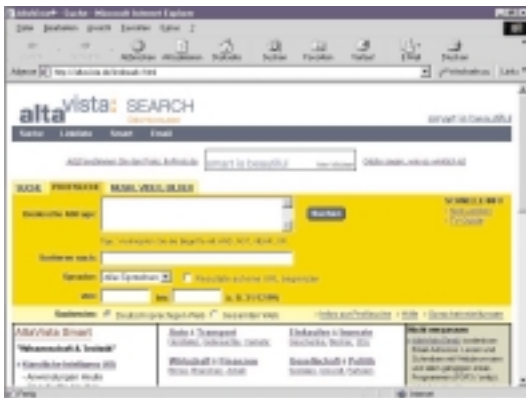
AltaVista - Suche - Microsoft Internet Explorer
Datei Bearbeiten Ansicht Favoriten Extras ?
Zurück Vorwärts Abbrechen Aktualisieren Startseite Suchen Favoriten Verlauf E-Mail Drucken
Adresse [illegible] Wechseln zu Links
altavista: SEARCH
smart is beautiful
Suche Links Smart Email
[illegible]
SUCHE PROFISUCHE BILDER, VIDEO, AUDIO
Boolesche Abfrage: Suchen
Sortieren nach:
Sprachen: Alle Sprachen
von: bis:
Suchen in:
AltaVista Smart
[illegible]
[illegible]
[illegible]